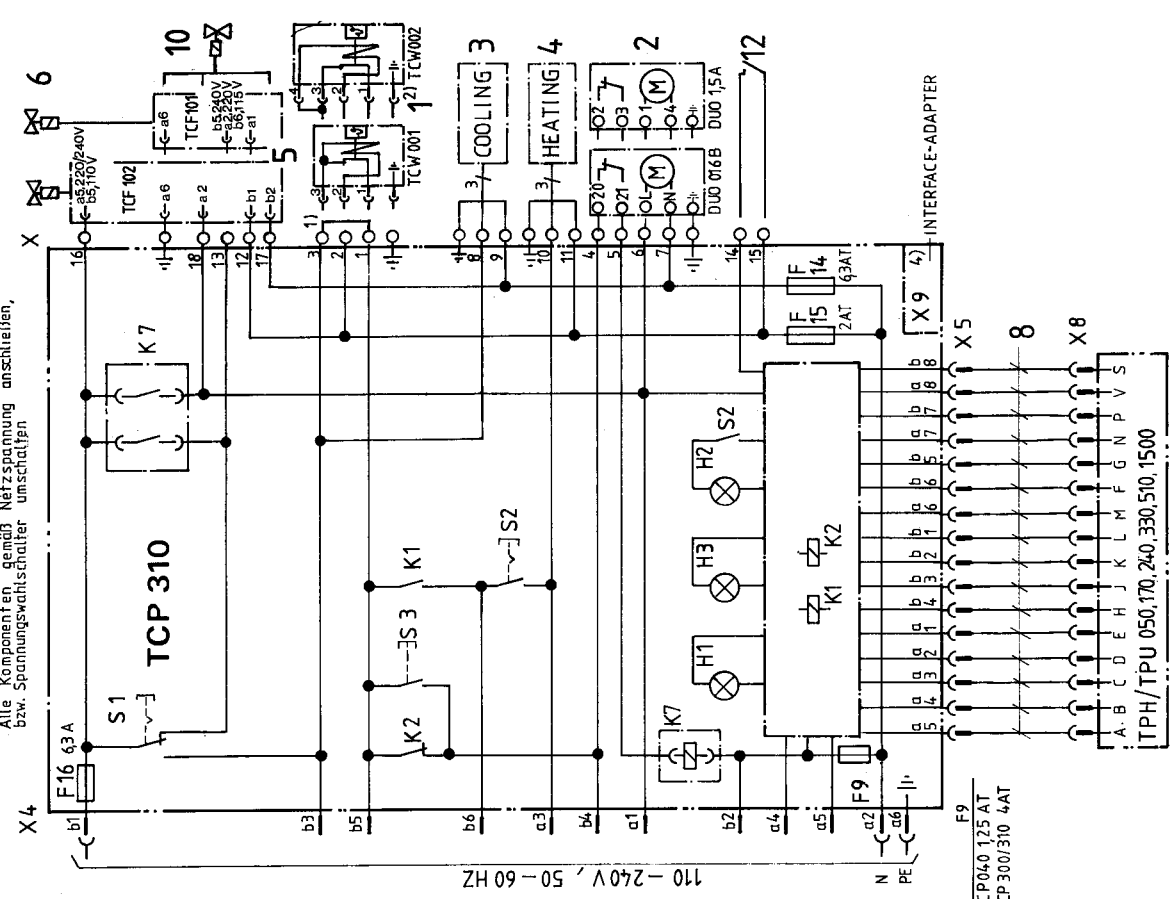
Alle Komponenten gemäß Netzspannung anschließen, bzw. Spannungswahlschalter umschalten

TCP 310

X4
F16 6,3 A
S1
K7
K1
S3
S2
K2
K7
F9
H1
H3
H2
S2
K1
K2

b1
b3
b5
b6
a3
b4
a1
b2
a4
a5
a2
a6
N
PE

110 – 240V , 50 – 60 HZ

F9
TCP040 1,25 AT
TCP300/310 4AT

X
16
18
13
12
17
3
2
1
8
9
10
11
4
5
6
7
14
15

a5 220/240V
b5 110V
TCF 102
a6
a2
b1
b2
6
TCF101
a6
b5 240V
a2 220V
b6 115V
a1
10
5
1)
3
2
1
TCW001
TCW002
1 2)
COOLING 3
HEATING 4
3
3
2
O2
O3
O1
O4
O20
O21
OL
ON
M
M
DUO 016B
DUO 1,5A
12
INTERFACE-ADAPTER

F 14 6,3AT
F 15 2AT
X9 4)
X5
8
X8

a5 a4 a3 a2 a1 b4 b3 b2 b1 b6 b5 a7 b7 a8 b8

A B C D E H J K L M F G N P V S

TPH/TPU 050,170,240,330,510,1500